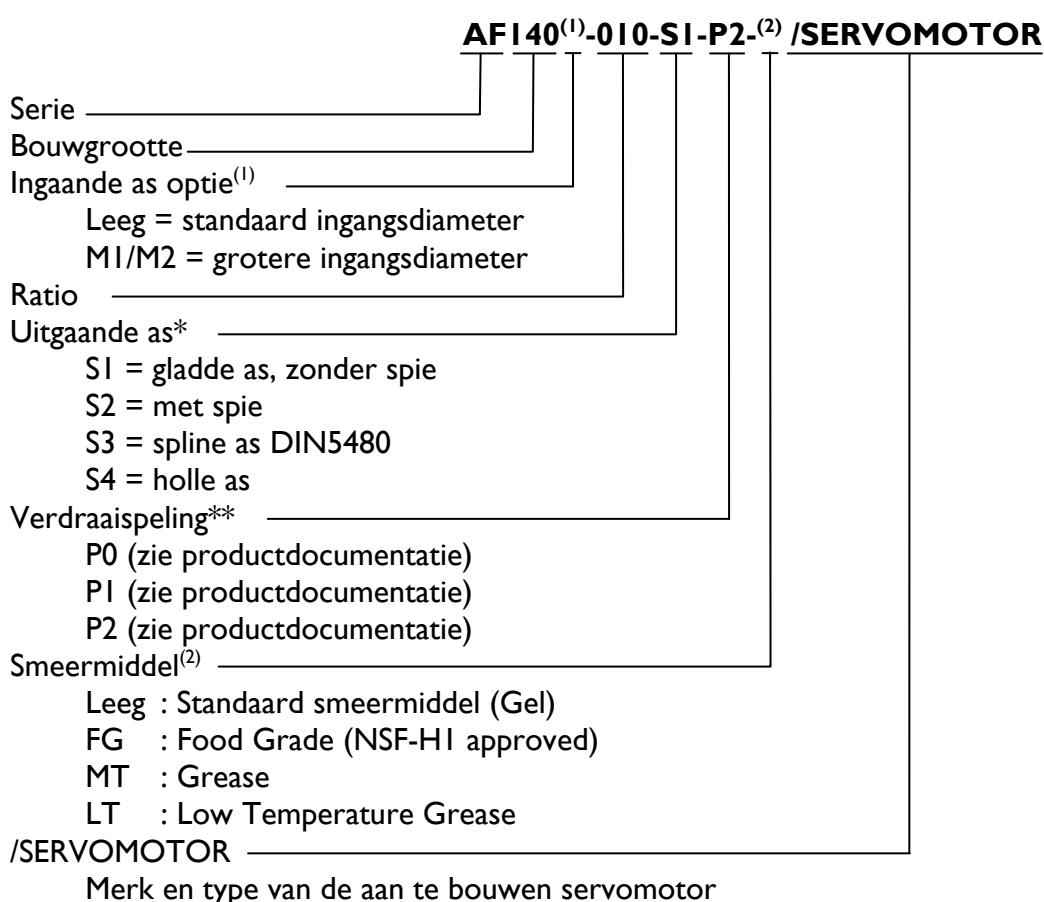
AF140$^{(1)}$-010-S1-P2-$^{(2)}$ /SERVOMOTOR

Serie
Bouwgrootte
Ingaande as optie$^{(1)}$
Leeg = standaard ingangsdiameter
M1/M2 = grotere ingangsdiameter
Ratio
Uitgaande as*
S1 = gladde as, zonder spie
S2 = met spie
S3 = spline as DIN5480
S4 = holle as
Verdraaispeling**
P0 (zie productdocumentatie)
P1 (zie productdocumentatie)
P2 (zie productdocumentatie)
Smeermiddel$^{(2)}$
Leeg : Standaard smeermiddel (Gel)
FG : Food Grade (NSF-H1 approved)
MT : Grease
LT : Low Temperature Grease
/SERVOMOTOR
Merk en type van de aan te bouwen servomotor